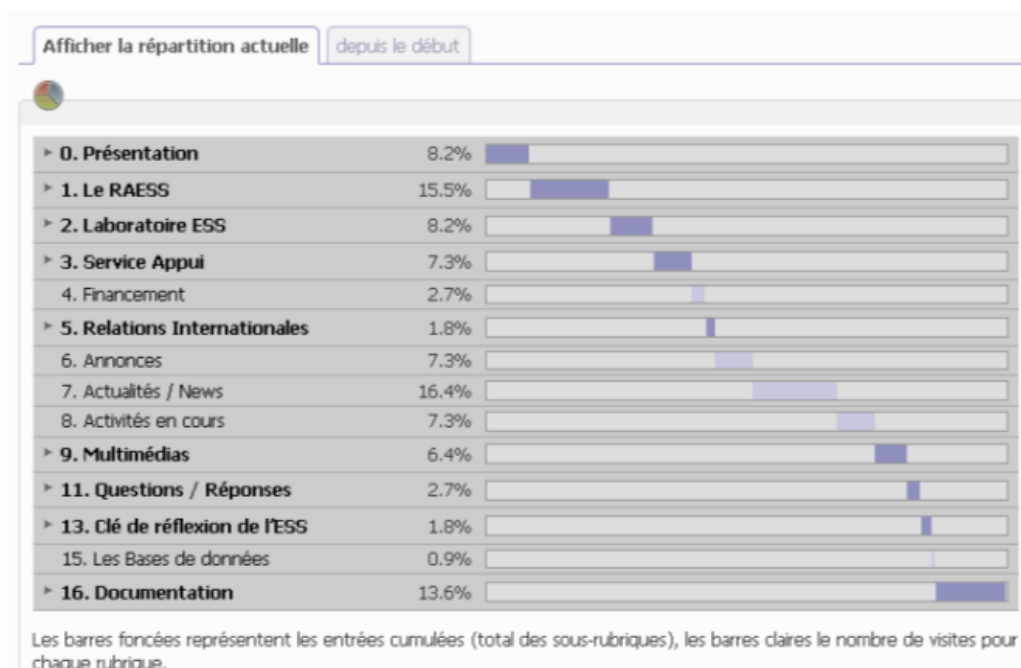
Afficher la répartition actuelle | depuis le début

| | | |
|---|---|---|
| 0. Présentation | 8.2% | |
| 1. Le RAESS | 15.5% | |
| 2. Laboratoire ESS | 8.2% | |
| 3. Service Appui | 7.3% | |
| 4. Financement | 2.7% | |
| 5. Relations Internationales | 1.8% | |
| 6. Annonces | 7.3% | |
| 7. Actualités / News | 16.4% | |
| 8. Activités en cours | 7.3% | |
| 9. Multimédias | 6.4% | |
| 11. Questions / Réponses | 2.7% | |
| 13. Clé de réflexion de l'ESS | 1.8% | |
| 15. Les Bases de données | 0.9% | |
| 16. Documentation | 13.6% | |

Les barres foncées représentent les entrées cumulées (total des sous-rubriques), les barres claires le nombre de visites pour chaque rubrique.